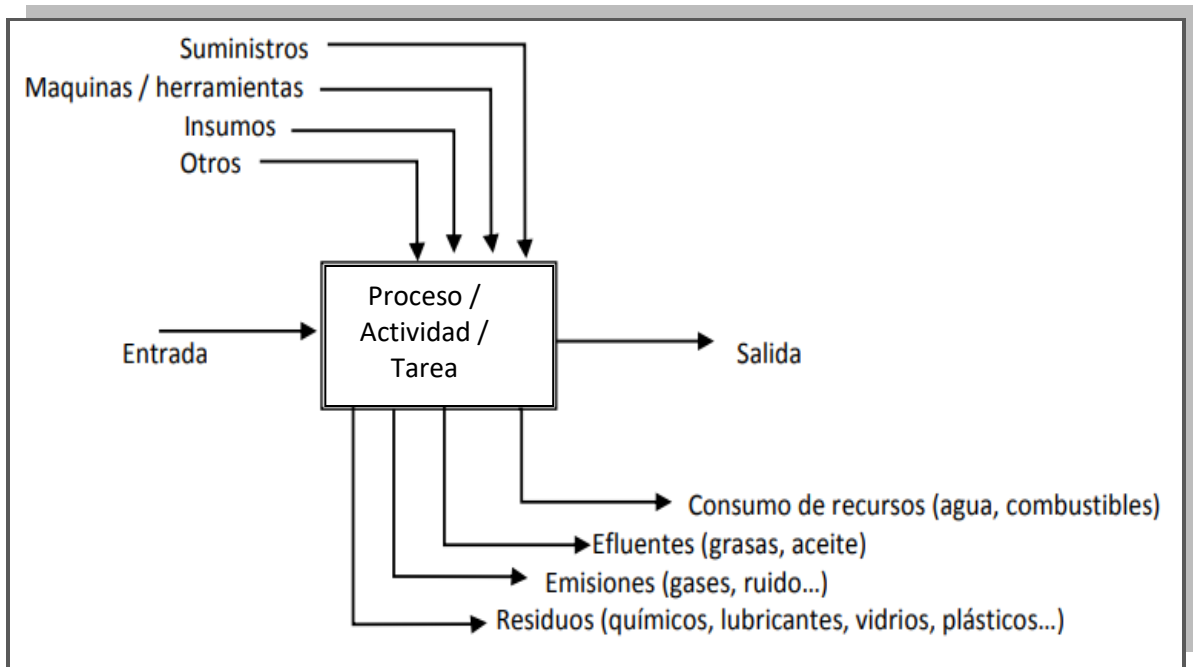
Suministros
Maquinas / herramientas
Insumos
Otros

Entrada

Proceso / Actividad / Tarea

Salida

Consumo de recursos (agua, combustibles)
Efluentes (grasas, aceite)
Emisiones (gases, ruido…)
Residuos (químicos, lubricantes, vidrios, plásticos…)